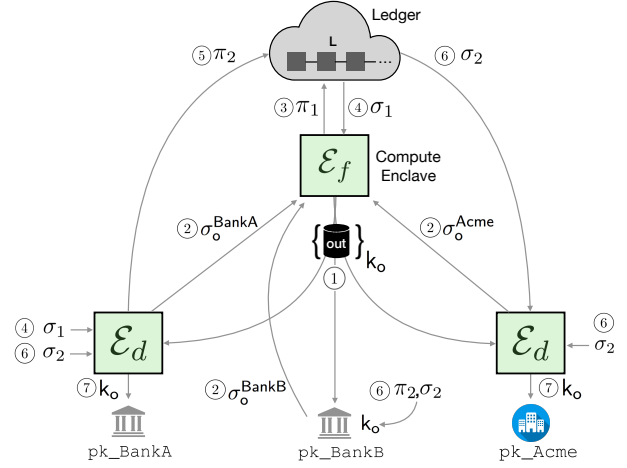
Ledger

L

...

⑤ $\pi_2$

⑥ $\sigma_2$

③ $\pi_1$

④ $\sigma_1$

$\mathcal{E}_f$

Compute Enclave

② $\sigma_o^{BankA}$

② $\sigma_o^{Acme}$

$\{$ out $\}$ $k_o$

①

④ $\sigma_1$

⑥ $\sigma_2$

$\mathcal{E}_d$

⑦ $k_o$

$\mathcal{E}_d$

⑥ $\sigma_2$

⑦ $k_o$

② $\sigma_o^{BankB}$

⑥ $\pi_2, \sigma_2$

$k_o$

pk_BankA

pk_BankB

pk_Acme